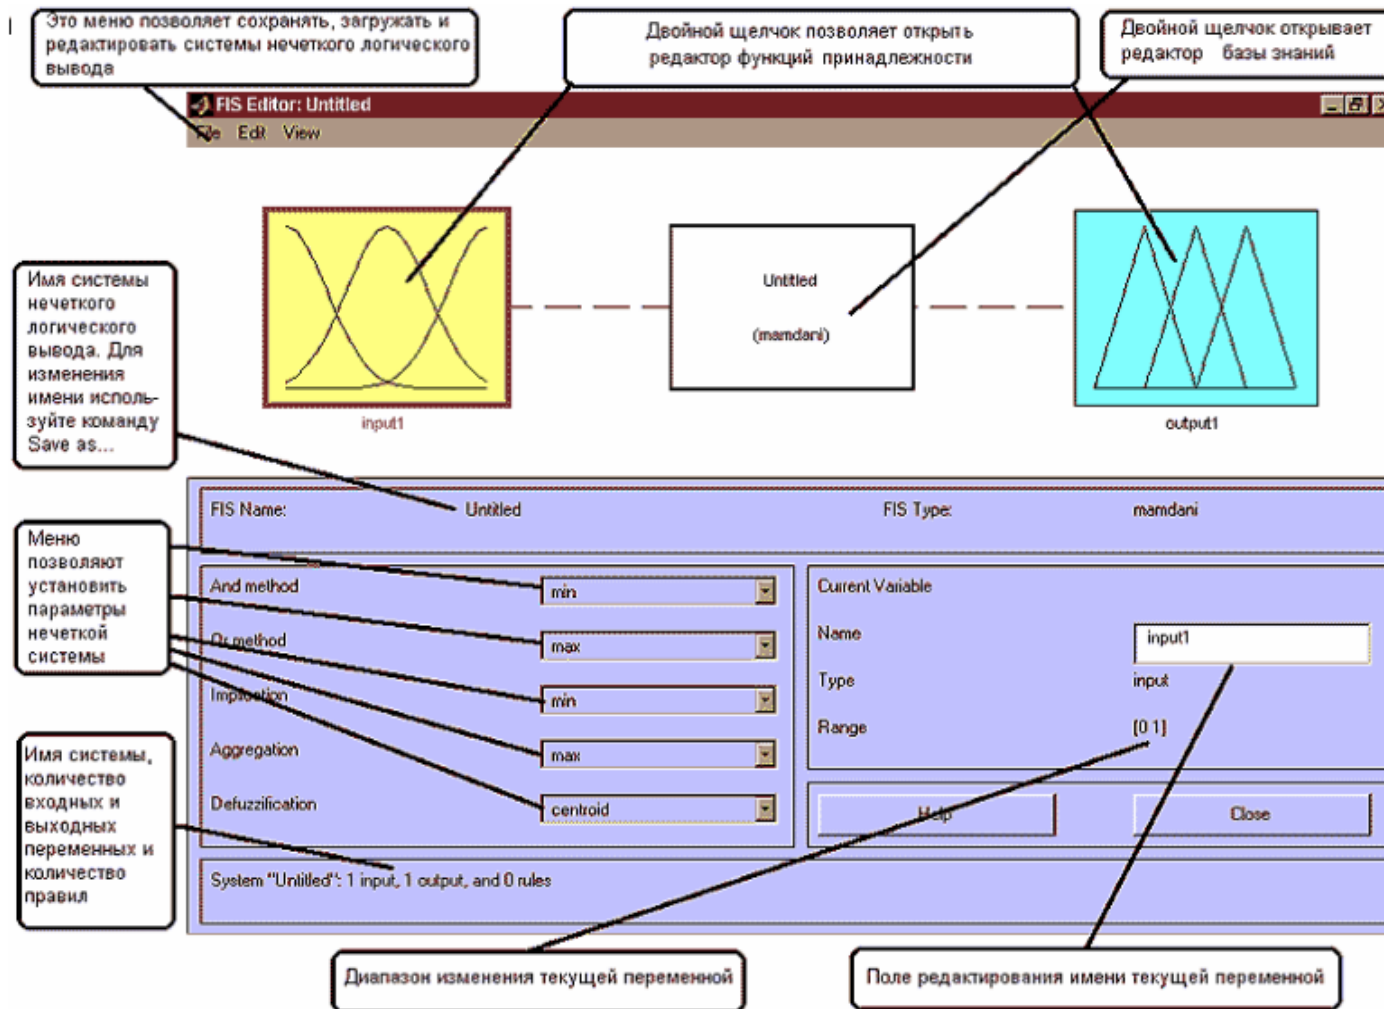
Это меню позволяет сохранять, загружать и редактировать системы нечеткого логического вывода

Двойной щелчок позволяет открыть редактор функций принадлежности

Двойной щелчок открывает редактор базы знаний

FIS Editor: Untitled

File Edit View

Имя системы нечеткого логического вывода. Для изменения имени используйте команду Save as...

input1

Untitled

(mamdani)

output1

FIS Name: Untitled

FIS Type: mamdani

Меню позволяют установить параметры нечеткой системы

And method min

Or method max

Implication min

Aggregation max

Defuzzification centroid

Current Variable

Name input1

Type input

Range [0 1]

Help

Close

Имя системы, количество входных и выходных переменных и количество правил

System "Untitled": 1 input, 1 output, and 0 rules

Диапазон изменения текущей переменной

Поле редактирования имени текущей переменной